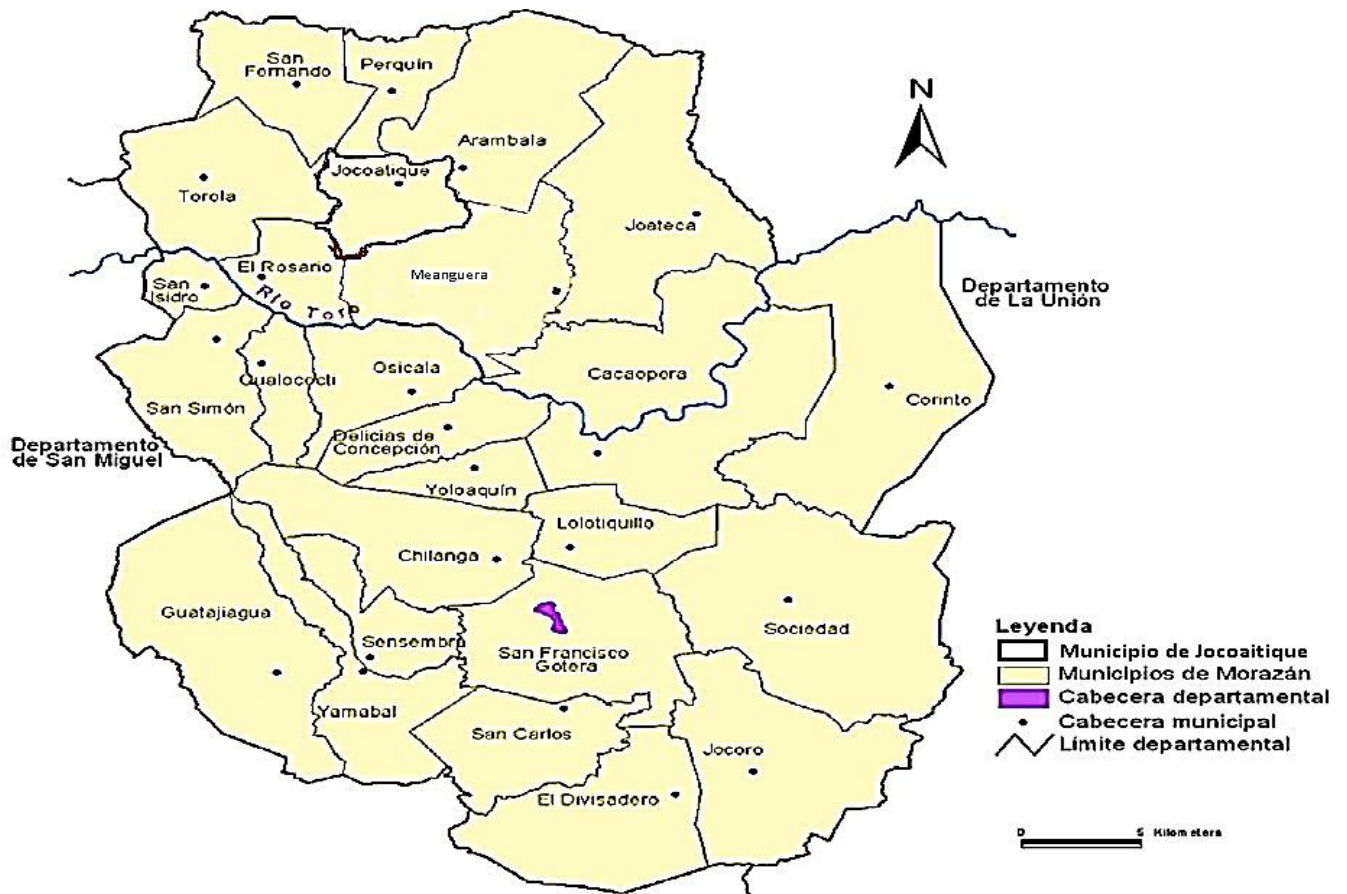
San Fernando
Perquín
Arambala
Jocoaitique
Torola
Joateca
El Rosario
Meanguera
San Isidro
Rio Torola
Departamento de La Unión
Gualococti
Osicala
Cacaopera
San Simón
Corinto
Departamento de San Miguel
Delicias de Concepción
Yoloaquín
Lolotiquillo
Chilanga
Guatajiagua
Sociedad
Sensembra
San Francisco Gotera
Yamabal
San Carlos
Jocoro
El Divisadero
N
Leyenda
Municipio de Jocoaitique
Municipios de Morazán
Cabecera departamental
Cabecera municipal
Límite departamental
0 5 Kilometers